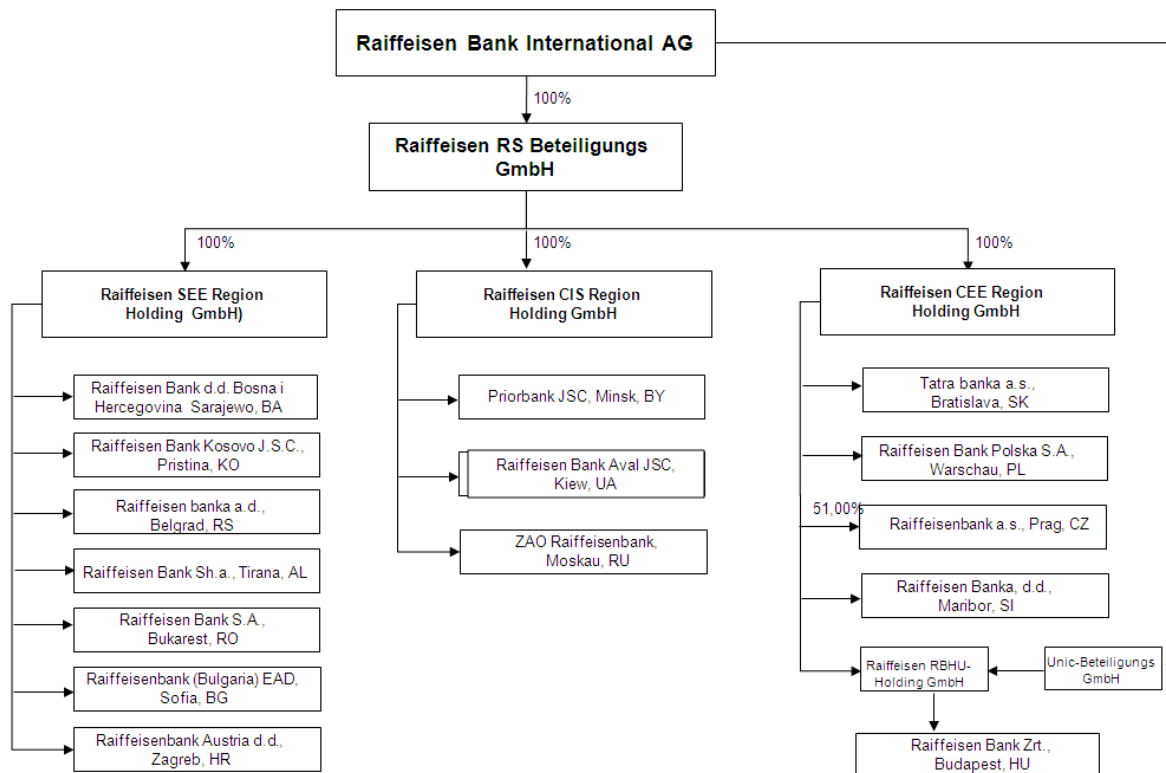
Raiffeisen Bank International AG

100%

Raiffeisen RS Beteiligungs GmbH

100%

Raiffeisen SEE Region Holding GmbH)

Raiffeisen Bank d.d. Bosna i Hercegovina Sarajewo, BA

Raiffeisen Bank Kosovo J.S.C., Pristina, KO

Raiffeisen banka a.d., Belgrad, RS

Raiffeisen Bank Sh.a., Tirana, AL

Raiffeisen Bank S.A., Bukarest, RO

Raiffeisenbank (Bulgaria) EAD, Sofia, BG

Raiffeisenbank Austria d.d., Zagreb, HR

100%

Raiffeisen CIS Region Holding GmbH

Priorbank JSC, Minsk, BY

Raiffeisen Bank Aval JSC, Kiew, UA

ZAO Raiffeisenbank, Moskau, RU

100%

Raiffeisen CEE Region Holding GmbH

Tatra banka a.s., Bratislava, SK

Raiffeisen Bank Polska S.A., Warschau, PL

51,00%

Raiffeisenbank a.s., Prag, CZ

Raiffeisen Banka, d.d., Maribor, SI

Raiffeisen RBHU-Holding GmbH

Unic-Beteiligungs GmbH

Raiffeisen Bank Zrt., Budapest, HU